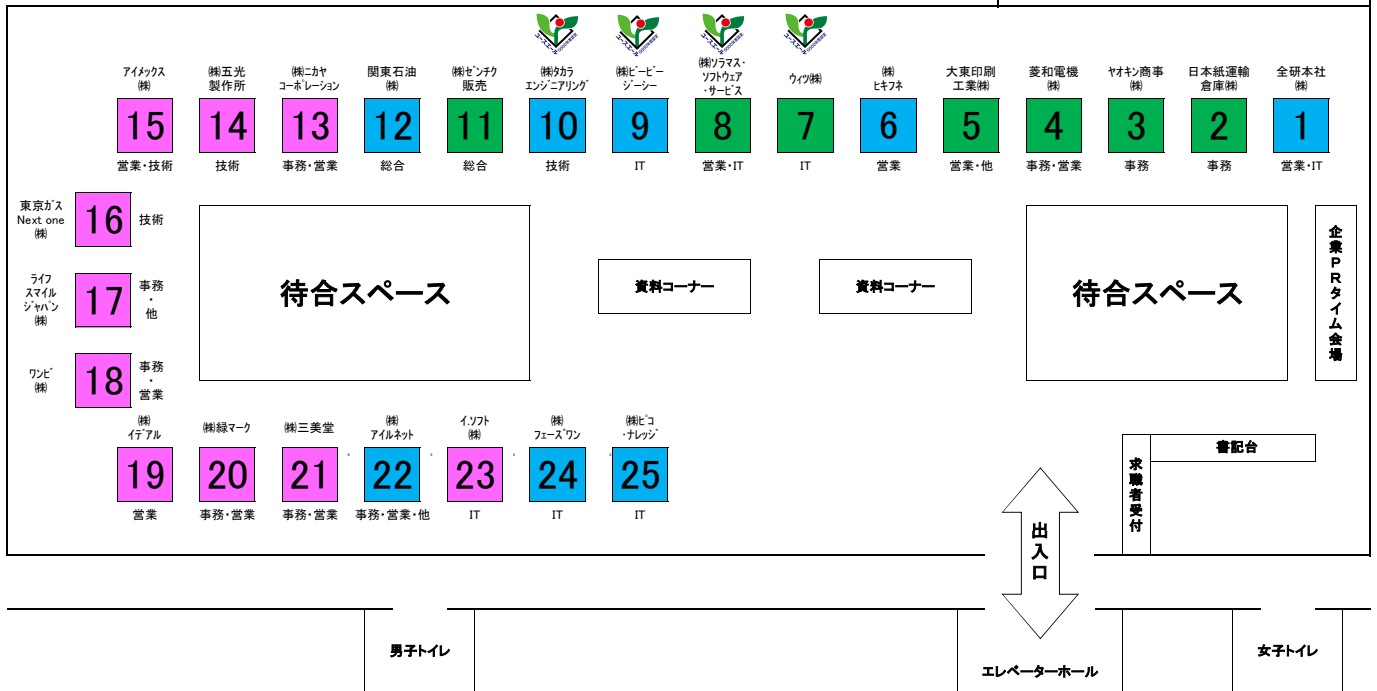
アイメックス
㈱
15
営業・技術

㈱五光
製作所
14
技術

㈱ニカヤ
コーポレーション
13
事務・営業

関東石油
㈱
12
総合

㈱ゼンチク
販売
11
総合

㈱タカラ
エンジニアリング
10
技術

㈱ビービー
ジーシー
9
IT

㈱ソラマス・
ソフトウェア
・サービス
8
営業・IT

ウィツ㈱
7
IT

㈱
ヒキフネ
6
営業

大東印刷
工業㈱
5
営業・他

菱和電機
㈱
4
事務・営業

ヤオキン商事
㈱
3
事務

日本紙運輸
倉庫㈱
2
事務

全研本社
㈱
1
営業・IT

東京ガス
Next one
㈱
16
技術

ライフ
スマイル
ジャパン
㈱
17
事務
・
他

ワンビ
㈱
18
事務
・
営業

待合スペース

資料コーナー

資料コーナー

待合スペース

企業PRタイム会場

㈱
イデアル
19
営業

㈱緑マーク
20
事務・営業

㈱三美堂
21
事務・営業

㈱
アイルネット
22
事務・営業・他

イ.ソフト
㈱
23
IT

㈱
フェーズワン
24
IT

㈱ピコ
・ナレッジ
25
IT

書記台

求職者受付

出入口

男子トイレ

エレベーターホール

女子トイレ